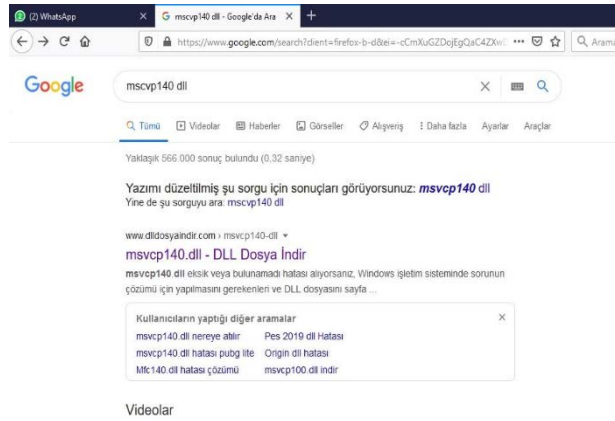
(2) WhatsApp
G mscvp140 dll - Google'da Ara
https://www.google.com/search?client=firefox-b-d&ei=-cCmXuGZDojEgQaC4ZXw
Q Arama

Google
mscvp140 dll

Tümü Videolar Haberler Görseller Alışveriş Daha fazla Ayarlar Araçlar

Yaklaşık 566.000 sonuç bulundu (0,32 saniye)

Yazımı düzeltilmiş şu sorgu için sonuçları görüyorsunuz: msvcp140 dll
Yine de şu sorguyu ara: mscvp140 dll

www.dlldosyaindir.com › msvcp140-dll
msvcp140.dll - DLL Dosya İndir
msvcp140.dll eksik veya bulunamadı hatası alıyorsanız, Windows işletim sisteminde sorunun çözümü için yapılmasını gerekenleri ve DLL dosyasını sayfa ...

Kullanıcıların yaptığı diğer aramalar
msvcp140.dll nereye atılır
Pes 2019 dll Hatası
msvcp140.dll hatası pubg lite
Origin dll hatası
Mfc140.dll hatası çözümü
msvcp100.dll indir

Videolar